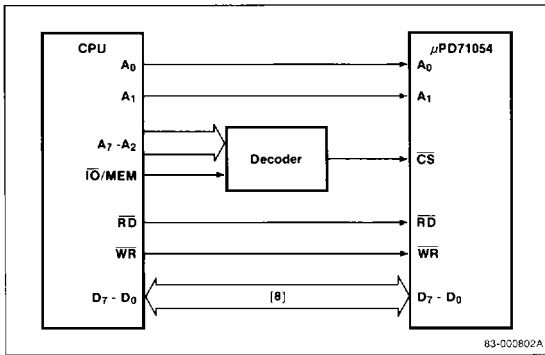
CPU

$A_0$

$A_1$

$A_7$ - $A_2$

$\overline{IO}$/MEM

$\overline{RD}$

$\overline{WR}$

$D_7$ - $D_0$

Decoder

[8]

$\mu$PD71054

$A_0$

$A_1$

$\overline{CS}$

$\overline{RD}$

$\overline{WR}$

$D_7$ - $D_0$

83-000802A